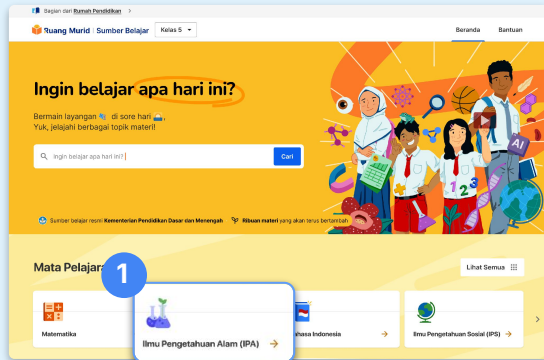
Bagian dari Rumah Pendidikan >

Ruang Murid | Sumber Belajar Kelas 5

Beranda Bantuan

Ingin belajar apa hari ini?

Bermain layangan di sore hari
Yuk, jelajahi berbagai topik materi!

Ingin belajar apa hari ini?

Cari

AI

1 2 3

Sumber belajar resmi Kementerian Pendidikan Dasar dan Menengah

Ribuan materi yang akan terus bertambah

Mata Pelajaran

1

Lihat Semua

Matematika

Ilmu Pengetahuan Alam (IPA)

Bahasa Indonesia

Ilmu Pengetahuan Sosial (IPS)